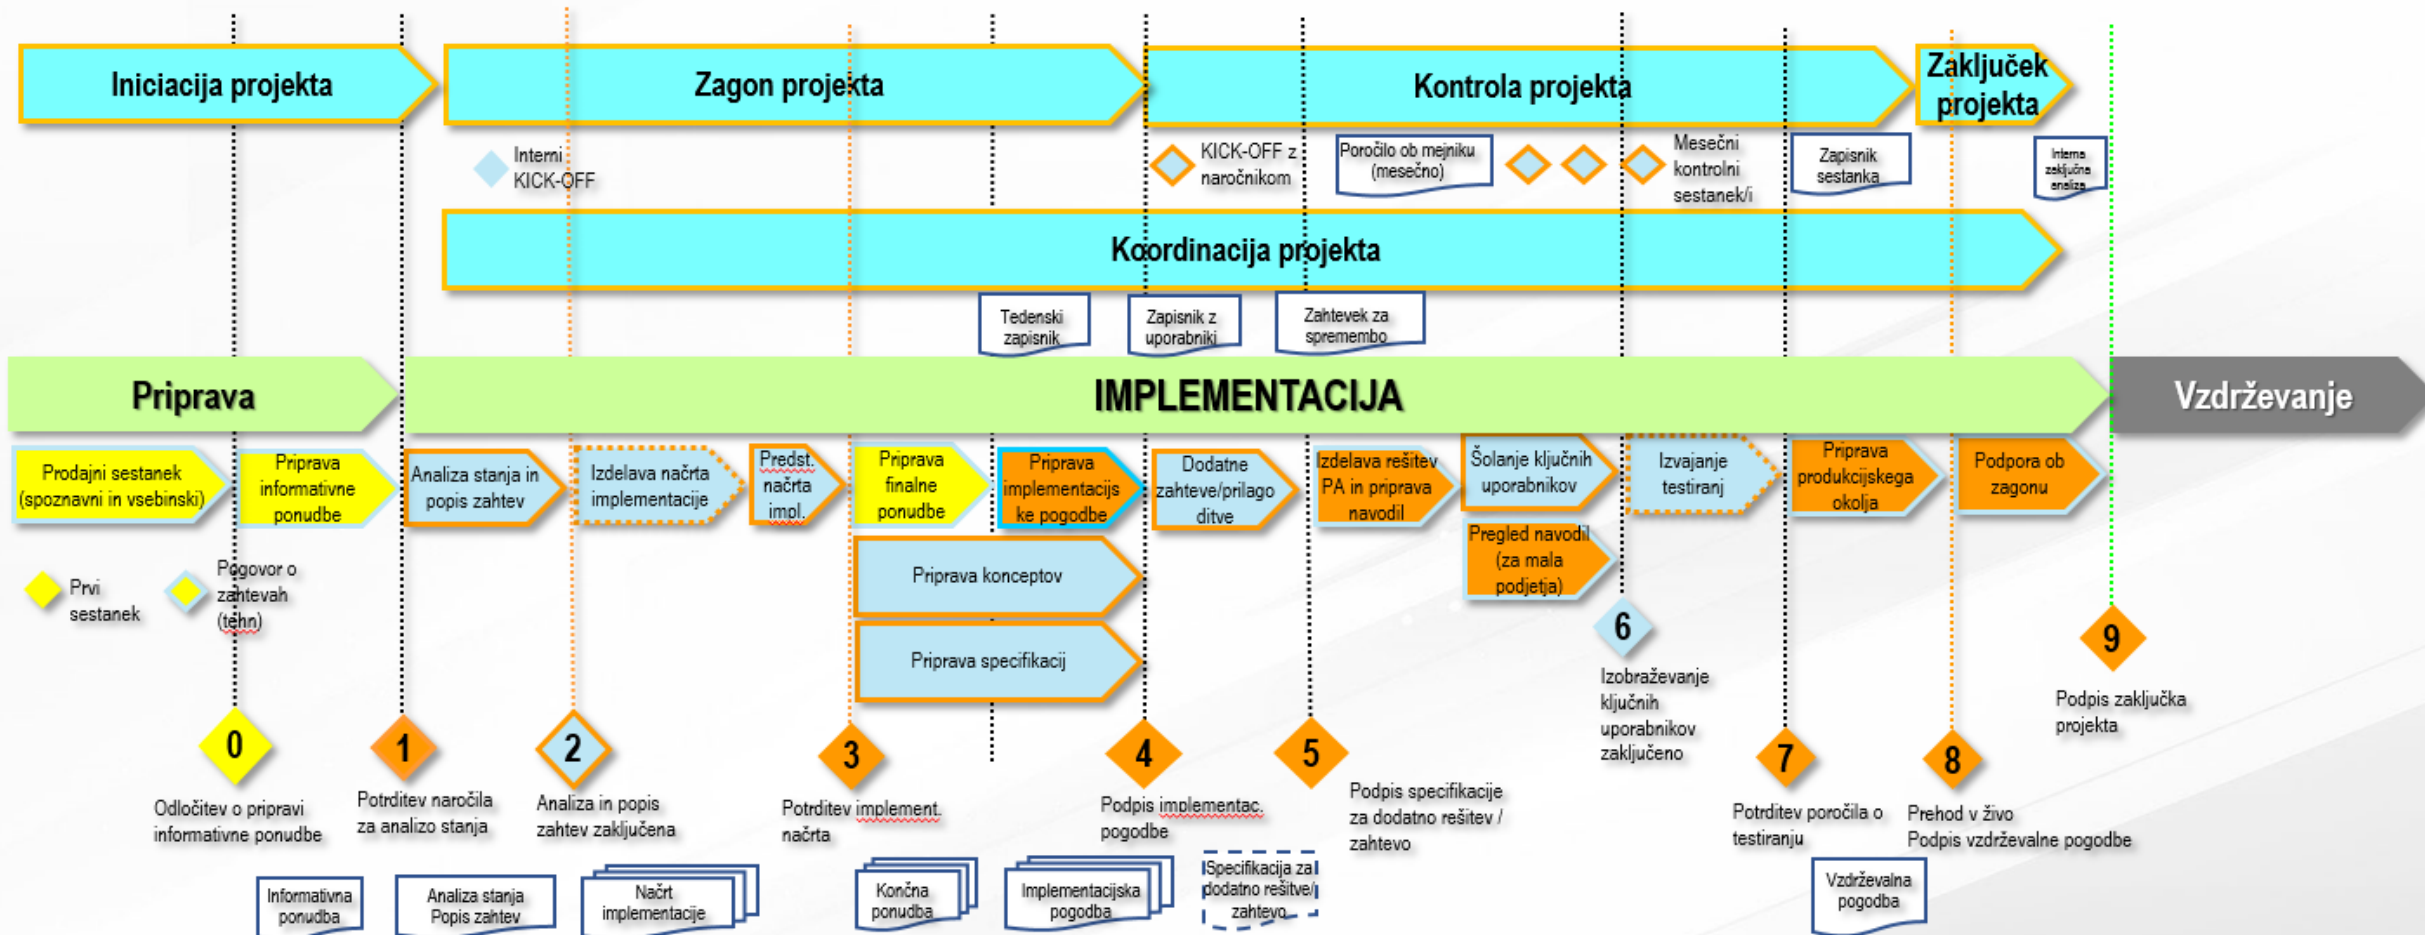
Iniciacija projekta

Zagon projekta

Kontrola projekta

Zaključek projekta

Interni KICK-OFF

KICK-OFF z naročnikom

Poročilo ob mejniku (mesečno)

Mesečni kontrolni sestanek/i

Zapisnik sestanka

Interna zaključna analiza

Koordinacija projekta

Tedenski zapisnik

Zapisnik z uporabniki

Zahtevek za spremembo

Priprava

IMPLEMENTACIJA

Vzdrževanje

Prodajni sestanek (spoznavni in vsebinski)

Priprava informativne ponudbe

Analiza stanja in popis zahtev

Izdelava načrta implementacije

Predst. načrta impl.

Priprava finalne ponudbe

Priprava implementacijske pogodbe

Dodatne zahteve/prilagoditve

Izdelava rešitev PA in priprava navodil

Šolanje ključnih uporabnikov

Izvajanje testiranj

Priprava produkcijskega okolja

Podpora ob zagonu

Pregled navodil (za mala podjetja)

Priprava konceptov

Priprava specifikacij

Prvi sestanek

Pogovor o zahtevah (tehn)

6

Izobraževanje ključnih uporabnikov zaključeno

9

Podpis zaključka projekta

0

Odločitev o pripravi informativne ponudbe

1

Potrditev naročila za analizo stanja

2

Analiza in popis zahtev zaključena

3

Potrditev implement. načrta

4

Podpis implementac. pogodbe

5

Podpis specifikacije za dodatno rešitev / zahtevo

7

Potrditev poročila o testiranju

8

Prehod v živo
Podpis vzdrževalne pogodbe

Informativna ponudba

Analiza stanja Popis zahtev

Načrt implementacije

Končna ponudba

Implementacijska pogodba

Specifikacija za dodatno rešitev/zahtevo

Vzdrževalna pogodba